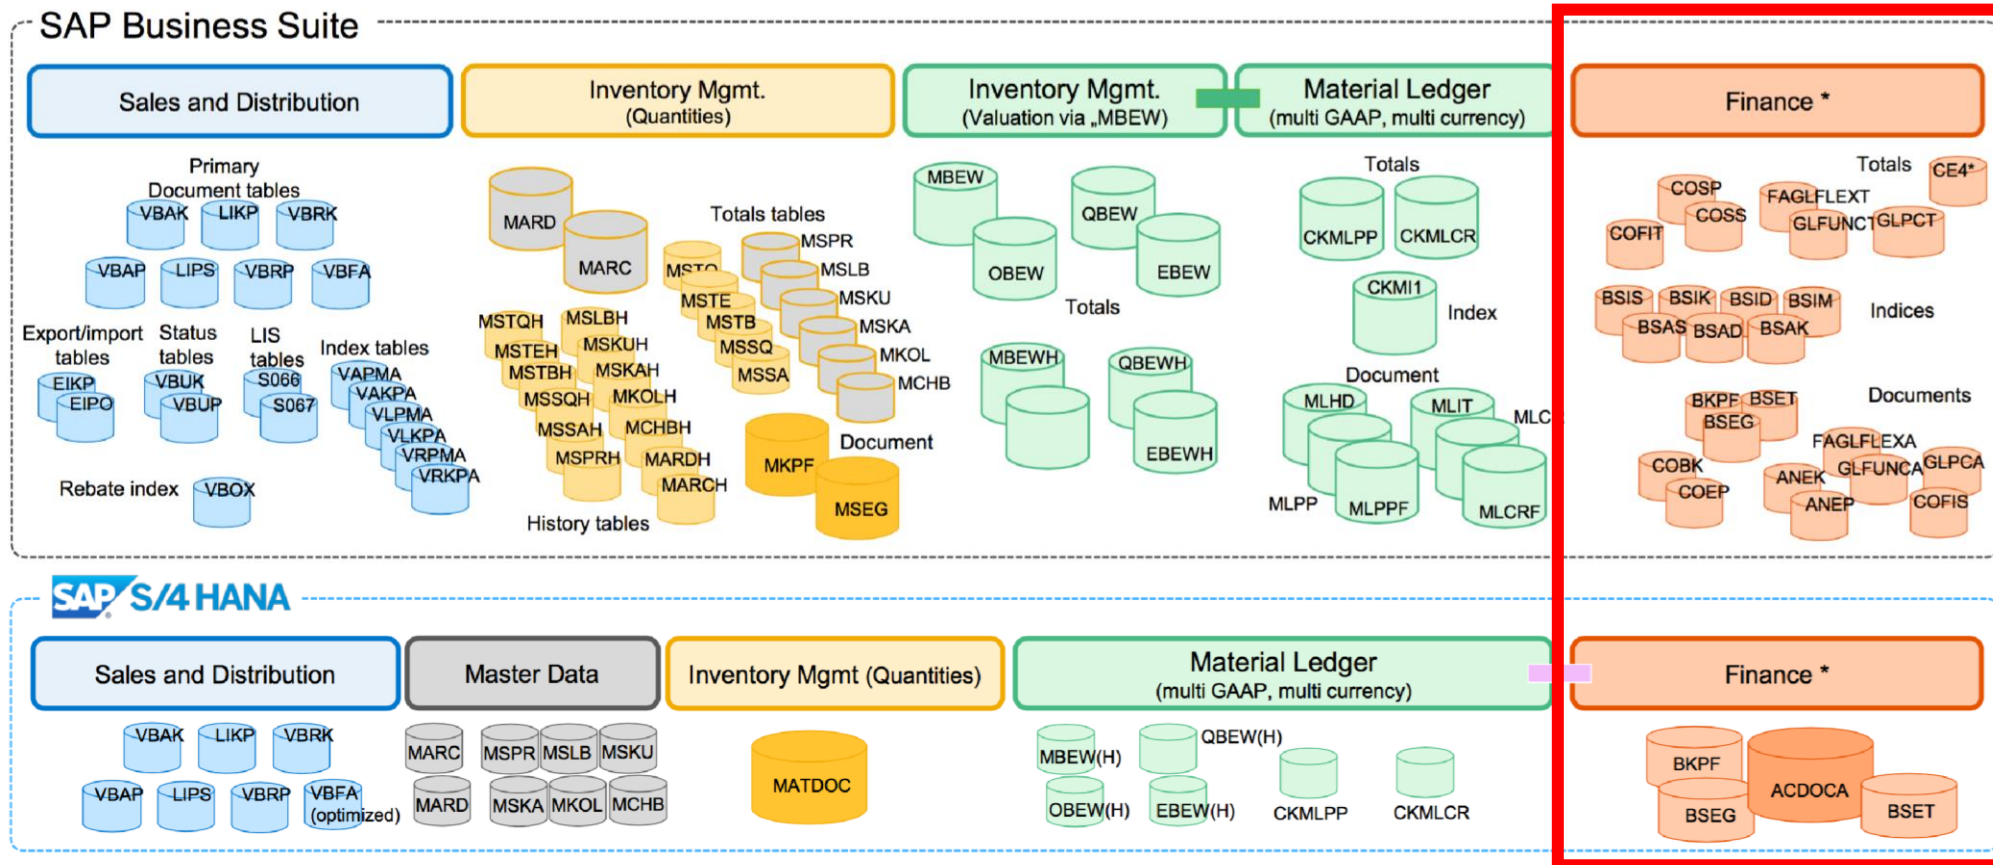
SAP Business Suite

Sales and Distribution

Inventory Mgmt. (Quantities)

Inventory Mgmt. (Valuation via „MBEW)

Material Ledger (multi GAAP, multi currency)

Finance *

Primary Document tables

VBAK LIKP VBRK

VBAP LIPS VBRP VBFA

Export/import tables

Status tables

LIS tables

Index tables

EIKP EIPO

VBUK VBUP

S066 S067

VAPMA VAKPA VLPMA VLKPA VRPMA VRKPA

Rebate index VBOX

MARD MARC

Totals tables

MSPR MSLB MSKU MSKA MKOL MCHB

MSTQ MSTE MSTB MSSQ MSSA

MSTQH MSLBH MSTEH MSKUH MSTBH MSKAH MSSQH MKOLH MSSAH MCHBH MSPRH MARDH MARCH

History tables

MKPF MSEG

Document

MBEW QBEW OBEW EBEW

Totals

MBEWH QBEWH EBEWH

Totals

CKMLPP CKMLCR

CKMI1

Index

Document

MLHD MLIT MLC

MLPP MLPPF MLCRF

Totals

CE4*

COSP COSS FAGLFLEXT GLFUNCT GLPCT COFIT

BSIS BSIK BSID BSIM BSAS BSAD BSAK

Indices

BKPF BSET BSEG

Documents

FAGLFLEXA

COBK COEP ANEK GLFUNCA GLPCA ANEP COFIS

SAP S/4HANA

Sales and Distribution

Master Data

Inventory Mgmt (Quantities)

Material Ledger (multi GAAP, multi currency)

Finance *

VBAK LIKP VBRK

VBAP LIPS VBRP VBFA (optimized)

MARC MSPR MSLB MSKU

MARD MSKA MKOL MCHB

MATDOC

MBEW(H) QBEW(H)

OBEW(H) EBEW(H) CKMLPP CKMLCR

BKPF ACDOCA BSEG BSET